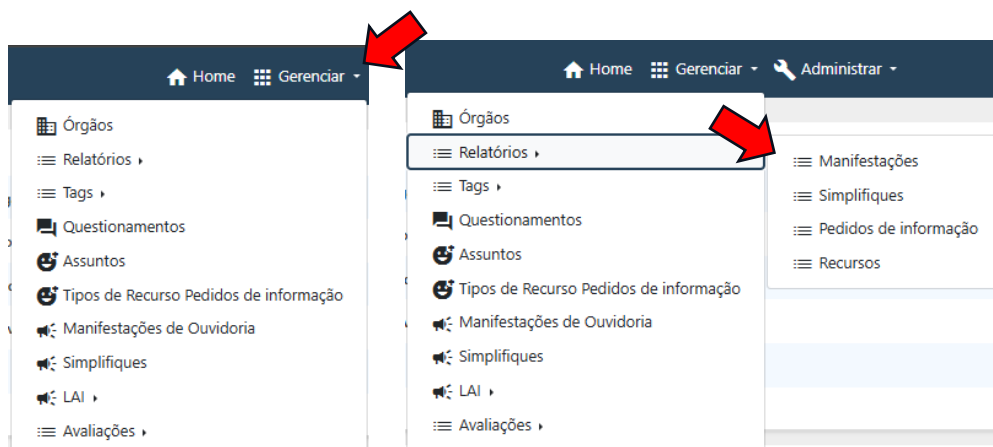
Home Gerenciar

Órgãos
Relatórios
Tags
Questionamentos
Assuntos
Tipos de Recurso Pedidos de informação
Manifestações de Ouvidoria
Simplifiques
LAI
Avaliações

Home Gerenciar Administrar

Órgãos
Relatórios
Tags
Questionamentos
Assuntos
Tipos de Recurso Pedidos de informação
Manifestações de Ouvidoria
Simplifiques
LAI
Avaliações

Manifestações
Simplifiques
Pedidos de informação
Recursos